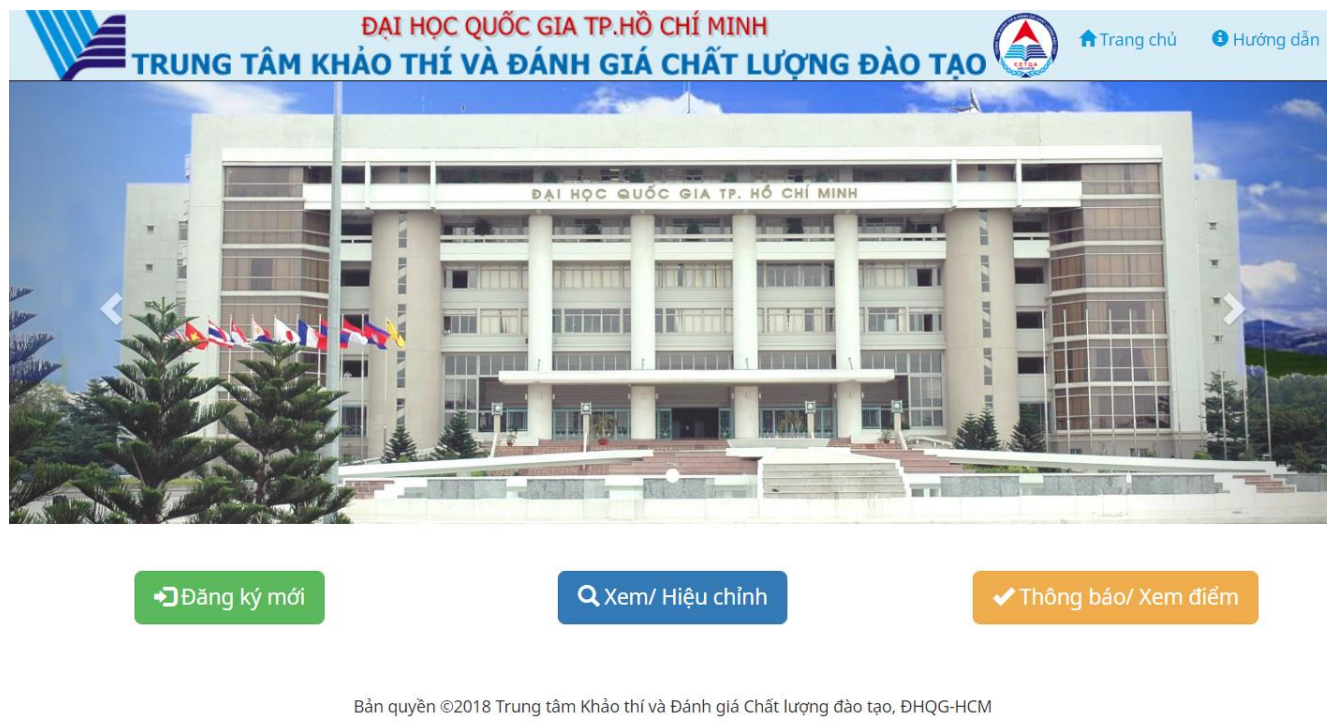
ĐẠI HỌC QUỐC GIA TP.HỒ CHÍ MINH
TRUNG TÂM KHẢO THÍ VÀ ĐÁNH GIÁ CHẤT LƯỢNG ĐÀO TẠO

CETQA

Trang chủ

Hướng dẫn

ĐẠI HỌC QUỐC GIA TP. HỒ CHÍ MINH

Đăng ký mới

Xem/ Hiệu chỉnh

Thông báo/ Xem điểm

Bản quyền ©2018 Trung tâm Khảo thí và Đánh giá Chất lượng đào tạo, ĐHQG-HCM